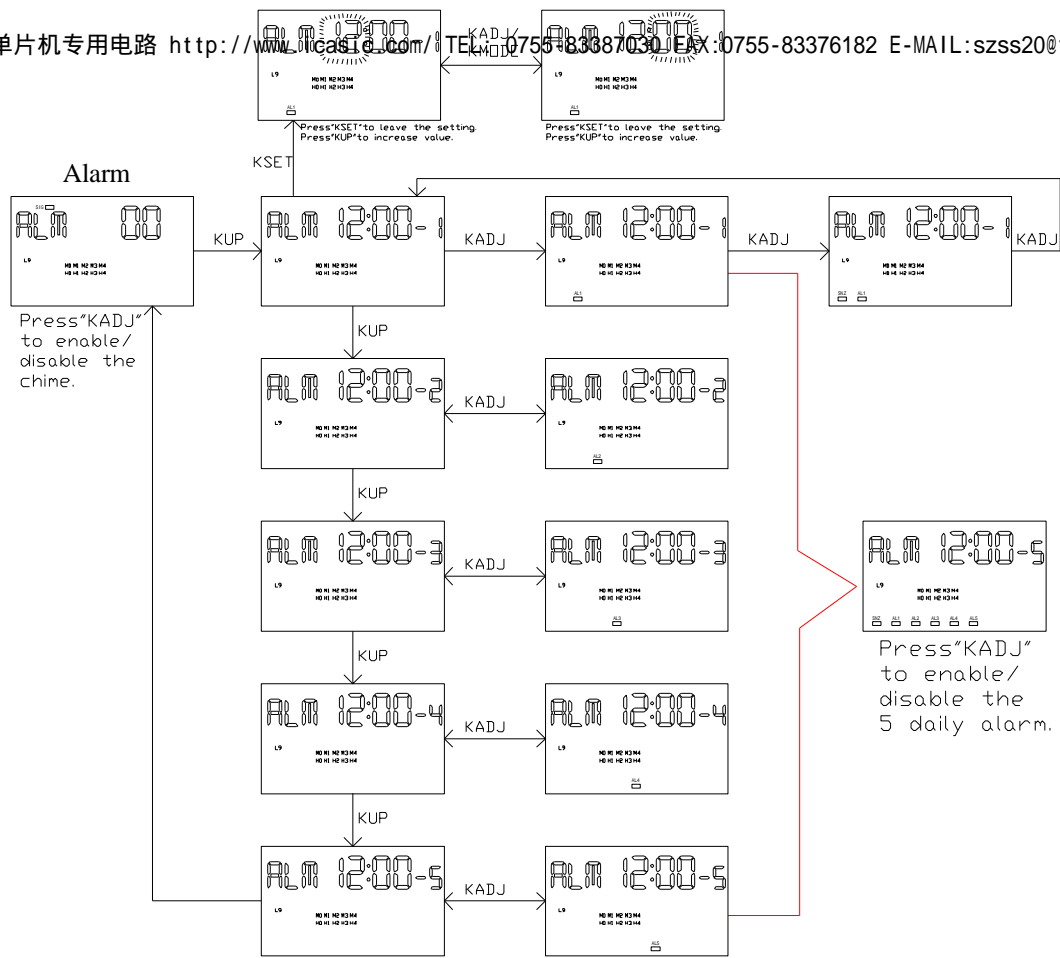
单片机专用电路 http://www.icasic.com/ TEL:0755-83387030 FAX:0755-83376182 E-MAIL:szss20@

ALM 12:00
L9
M0 M1 M2 M3 M4
H0 H1 H2 H3 H4
AL1
Press"KSET"to leave the setting.
Press"KUP"to increase value.

KADJ/
KMODE

ALM 12:00
L9
M0 M1 M2 M3 M4
H0 H1 H2 H3 H4
AL1
Press"KSET"to leave the setting.
Press"KUP"to increase value.

KSET

Alarm

SIG
ALM 00
L9
M0 M1 M2 M3 M4
H0 H1 H2 H3 H4

Press"KADJ" to enable/ disable the chime.

KUP

ALM 12:00-1
L9
M0 M1 M2 M3 M4
H0 H1 H2 H3 H4

KADJ

ALM 12:00-1
L9
M0 M1 M2 M3 M4
H0 H1 H2 H3 H4
AL1

KADJ

ALM 12:00-1
L9
M0 M1 M2 M3 M4
H0 H1 H2 H3 H4
SNZ AL1

KADJ

KUP

ALM 12:00-2
L9
M0 M1 M2 M3 M4
H0 H1 H2 H3 H4

KADJ

ALM 12:00-2
L9
M0 M1 M2 M3 M4
H0 H1 H2 H3 H4
AL2

KUP

ALM 12:00-3
L9
M0 M1 M2 M3 M4
H0 H1 H2 H3 H4

KADJ

ALM 12:00-3
L9
M0 M1 M2 M3 M4
H0 H1 H2 H3 H4
AL3

ALM 12:00-5
L9
M0 M1 M2 M3 M4
H0 H1 H2 H3 H4
SNZ AL1 AL2 AL3 AL4 AL5

Press"KADJ" to enable/ disable the 5 daily alarm.

KUP

ALM 12:00-4
L9
M0 M1 M2 M3 M4
H0 H1 H2 H3 H4

KADJ

ALM 12:00-4
L9
M0 M1 M2 M3 M4
H0 H1 H2 H3 H4
AL4

KUP

ALM 12:00-5
L9
M0 M1 M2 M3 M4
H0 H1 H2 H3 H4

KADJ

ALM 12:00-5
L9
M0 M1 M2 M3 M4
H0 H1 H2 H3 H4
AL5